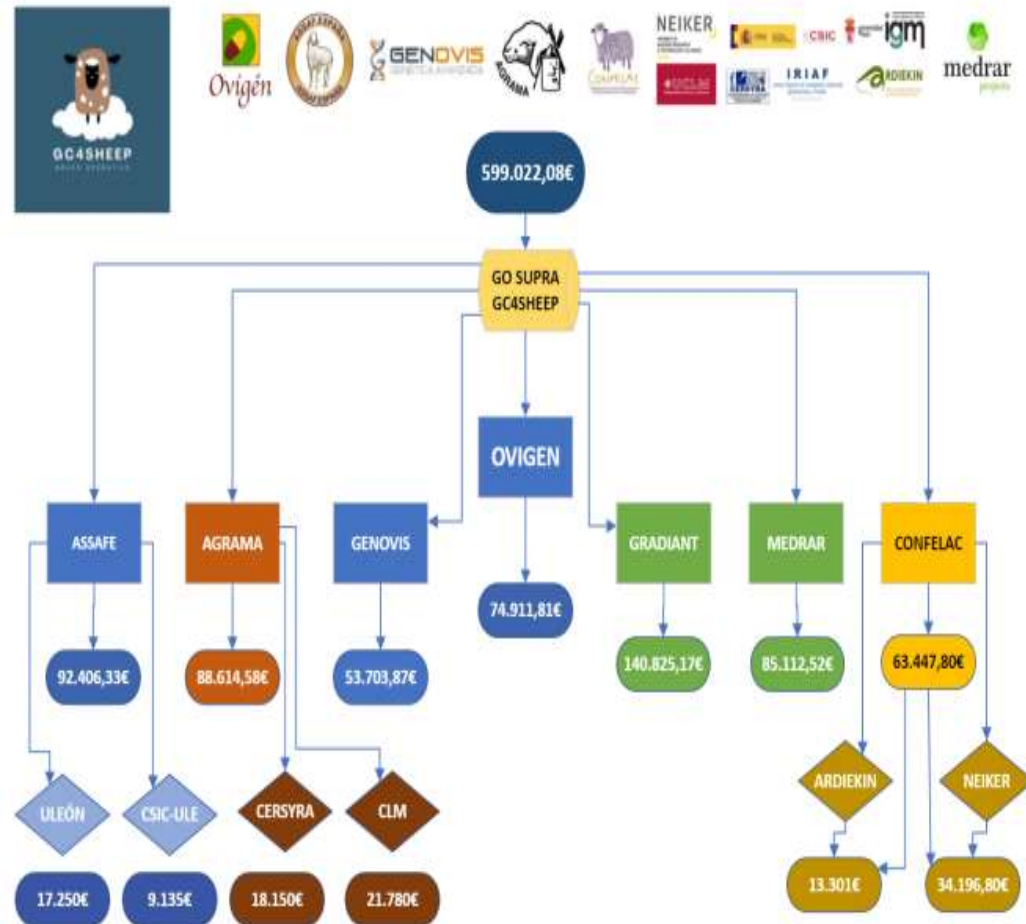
GC4SHEEP

Ovigén

GENOVIS

AGRAMA

NEIKER

CSIC

igm

IRIAF

ARDIEKIN

medrar

599.022,08€

GO SUPRA GC4SHEEP

OVIGEN

ASSAFE

AGRAMA

GENOVIS

GRADIANT

MEDRAR

CONFELAC

74.911,81€

92.406,33€

88.614,58€

53.703,87€

140.825,17€

85.112,52€

63.447,80€

ULEÓN

CSIC-ULE

CERSYRA

CLM

ARDIEKIN

NEIKER

17.250€

9.135€

18.150€

21.780€

13.301€

34.196,80€